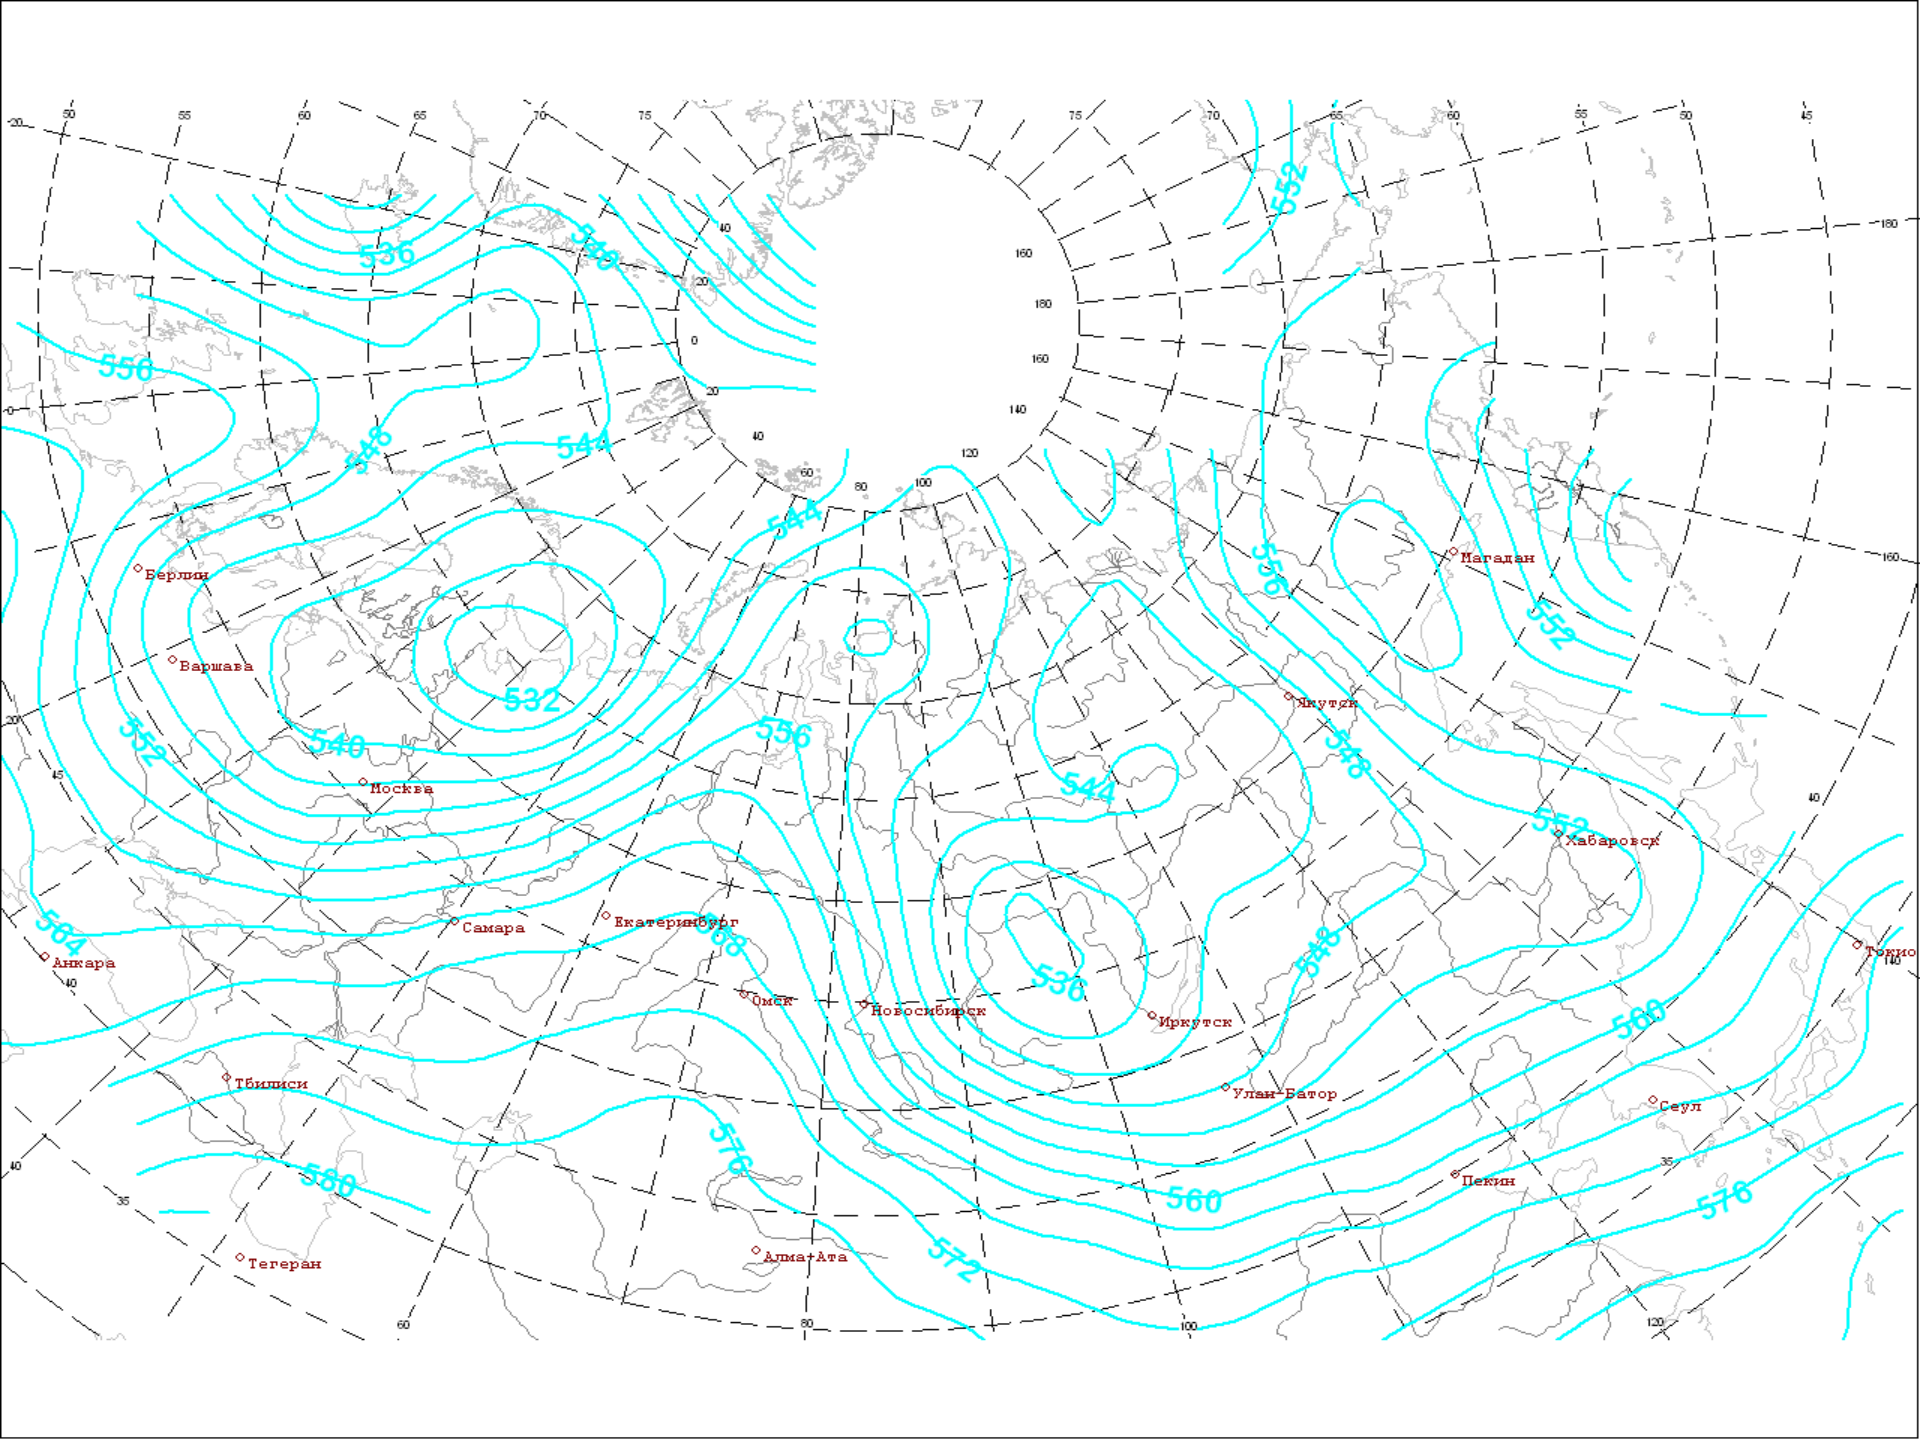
-20 50 55 60 65 70 75 75 70 65 60 55 50 45
180
536
540
552
40
20
160
180
0
160
20
140
556
548
544
40
120
60
80
100
544
556
Берлин
Магадан
160
552
Варшава
532
Якутск
552
540
556
548
Москва
544
45
552
Хабаровск
40
564
Самара
Екатеринбург
568
536
548
Токио
Анкара
40
Омск
Новосибирск
Иркутск
560
140
Улан-Батор
Тбилиси
Сеул
576
580
560
35
Пекин
40
35
576
572
Тегеран
Алма-Ата
60
80
100
120